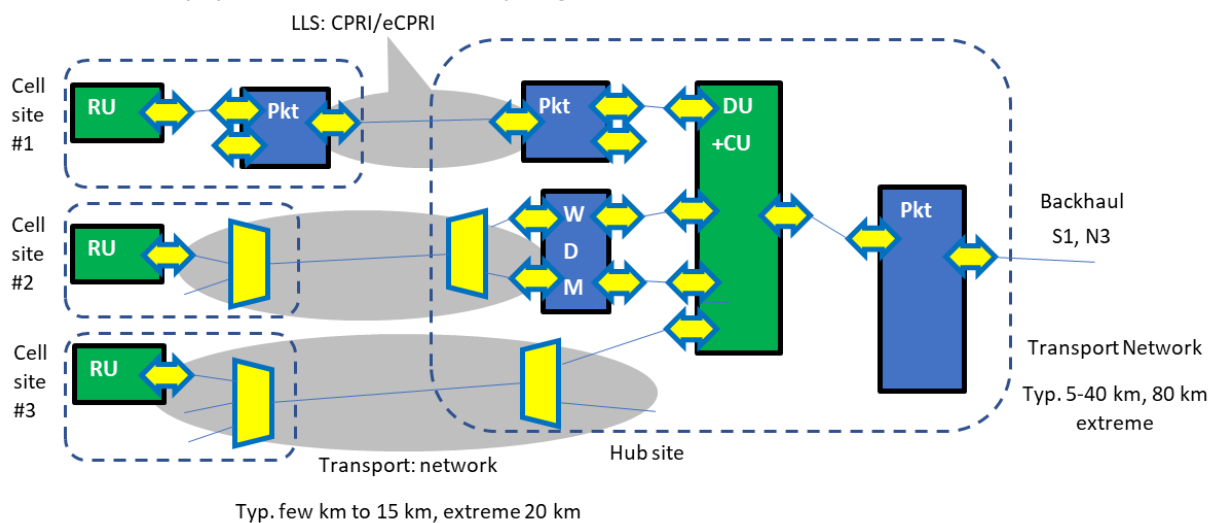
LLS: CPRI/eCPRI

Cell site #1

RU

Pkt

Pkt

DU +CU

Cell site #2

RU

W D M

Pkt

Backhaul S1, N3

Cell site #3

RU

Transport Network

Typ. 5-40 km, 80 km extreme

Transport: network

Hub site

Typ. few km to 15 km, extreme 20 km